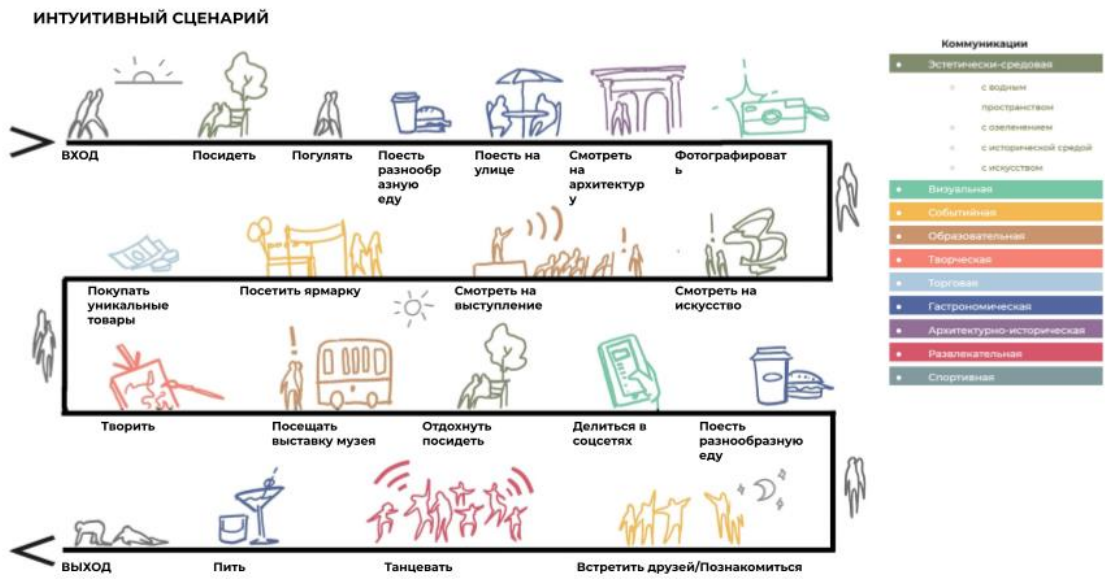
ИНТУИТИВНЫЙ СЦЕНАРИЙ

ВХОД
Посидеть
Погулять
Поесть разнообразную еду
Поесть на улице
Смотреть на архитектуру
Фотографировать

Покупать уникальные товары
Посетить ярмарку
Смотреть на выступление
Смотреть на искусство

Творить
Посещать выставку музея
Отдохнуть посидеть
Делиться в соцсетях
Поесть разнообразную еду

ВЫХОД
Пить
Танцевать
Встретить друзей/Познакомиться

Коммуникации
• Эстетически-средовая
с водным пространством
с озеленением
с исторической средой
с искусством
• Визуальная
• Событийная
• Образовательная
• Творческая
• Торговая
• Гастрономическая
• Архитектурно-историческая
• Развлекательная
• Спортивная